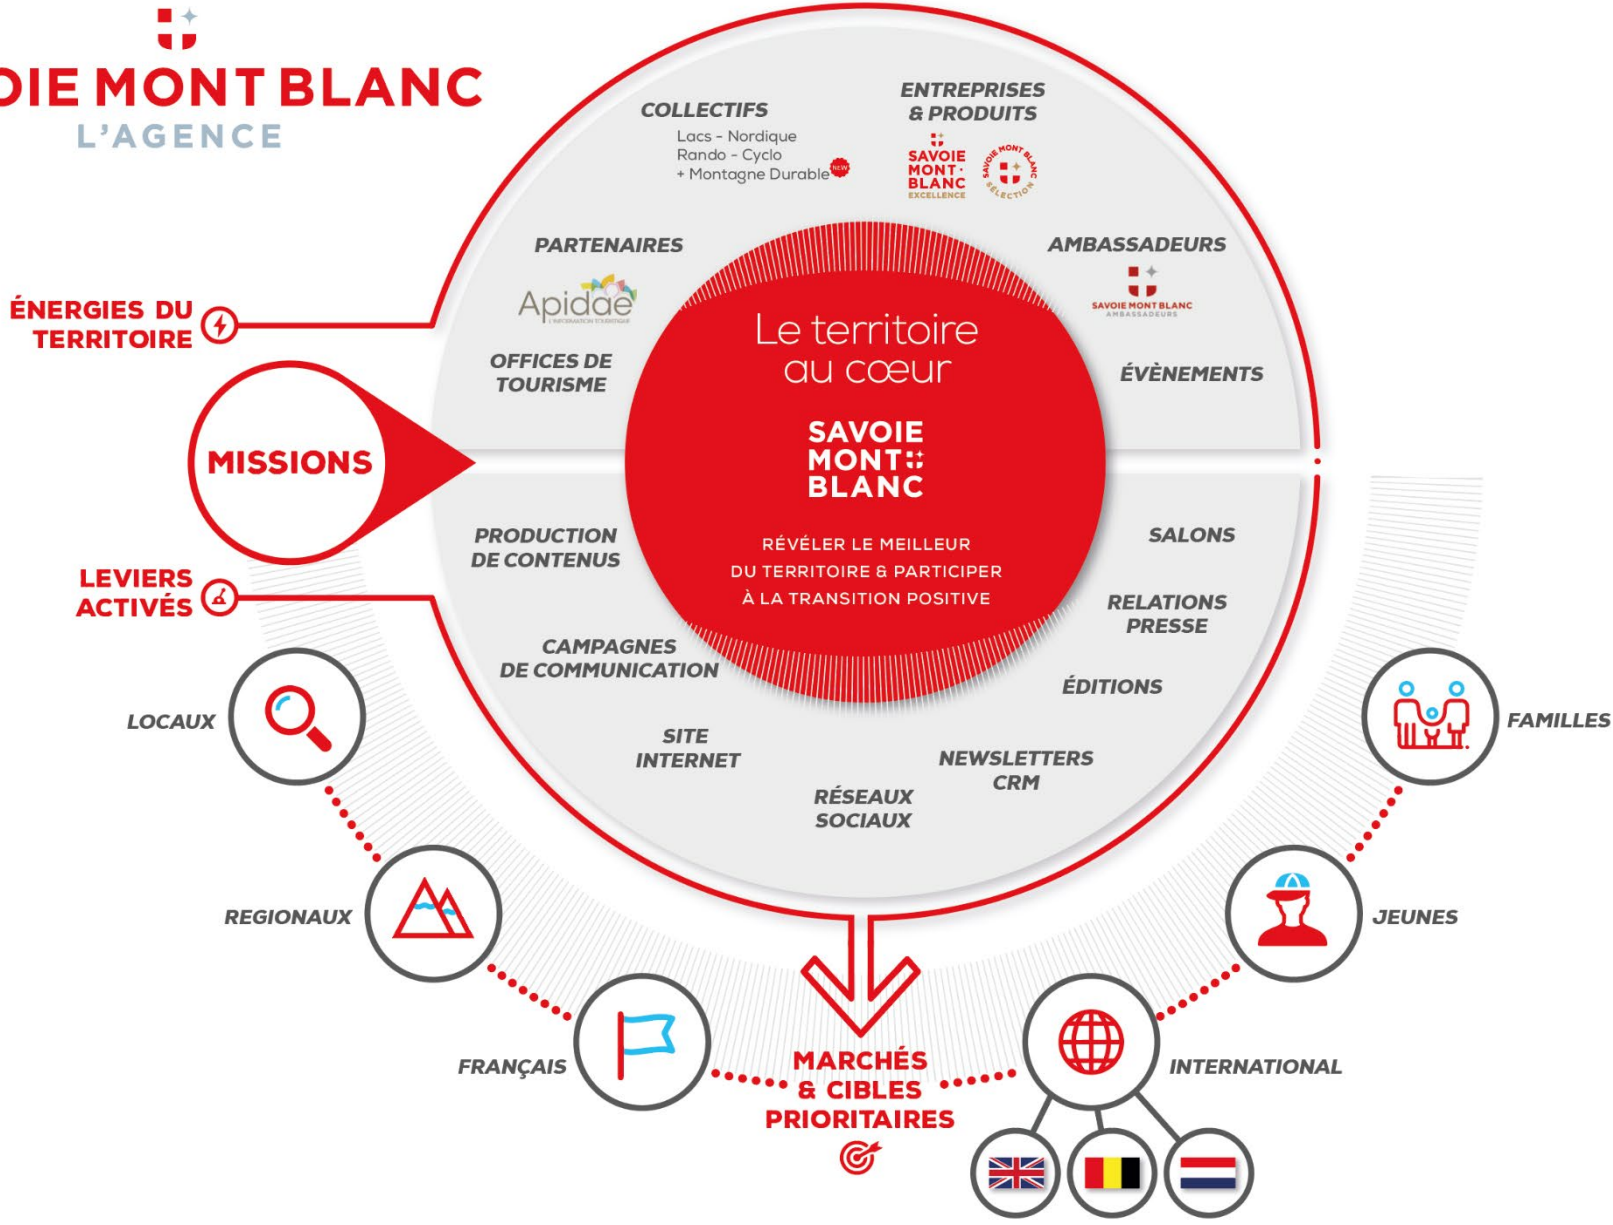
DIE MONT BLANC
L'AGENCE

ÉNERGIES DU TERRITOIRE

MISSIONS

LEVIERS ACTIVÉS

COLLECTIFS
Lacs - Nordique
Rando - Cyclo
+ Montagne Durable NEW

ENTREPRISES & PRODUITS
SAVOIE MONT BLANC EXCELLENCE
SAVOIE MONT BLANC SÉLECTION

PARTENAIRES
Apidae

AMBASSADEURS
SAVOIE MONT BLANC AMBASSADEURS

OFFICES DE TOURISME

ÉVÈNEMENTS

Le territoire au cœur
SAVOIE MONT BLANC
RÉVÉLER LE MEILLEUR DU TERRITOIRE & PARTICIPER À LA TRANSITION POSITIVE

PRODUCTION DE CONTENUS

SALONS

RELATIONS PRESSE

CAMPAGNES DE COMMUNICATION

ÉDITIONS

SITE INTERNET

NEWSLETTERS CRM

RÉSEAUX SOCIAUX

LOCAUX

FAMILLES

REGIONAUX

JEUNES

FRANÇAIS

INTERNATIONAL

MARCHÉS & CIBLES PRIORITAIRES